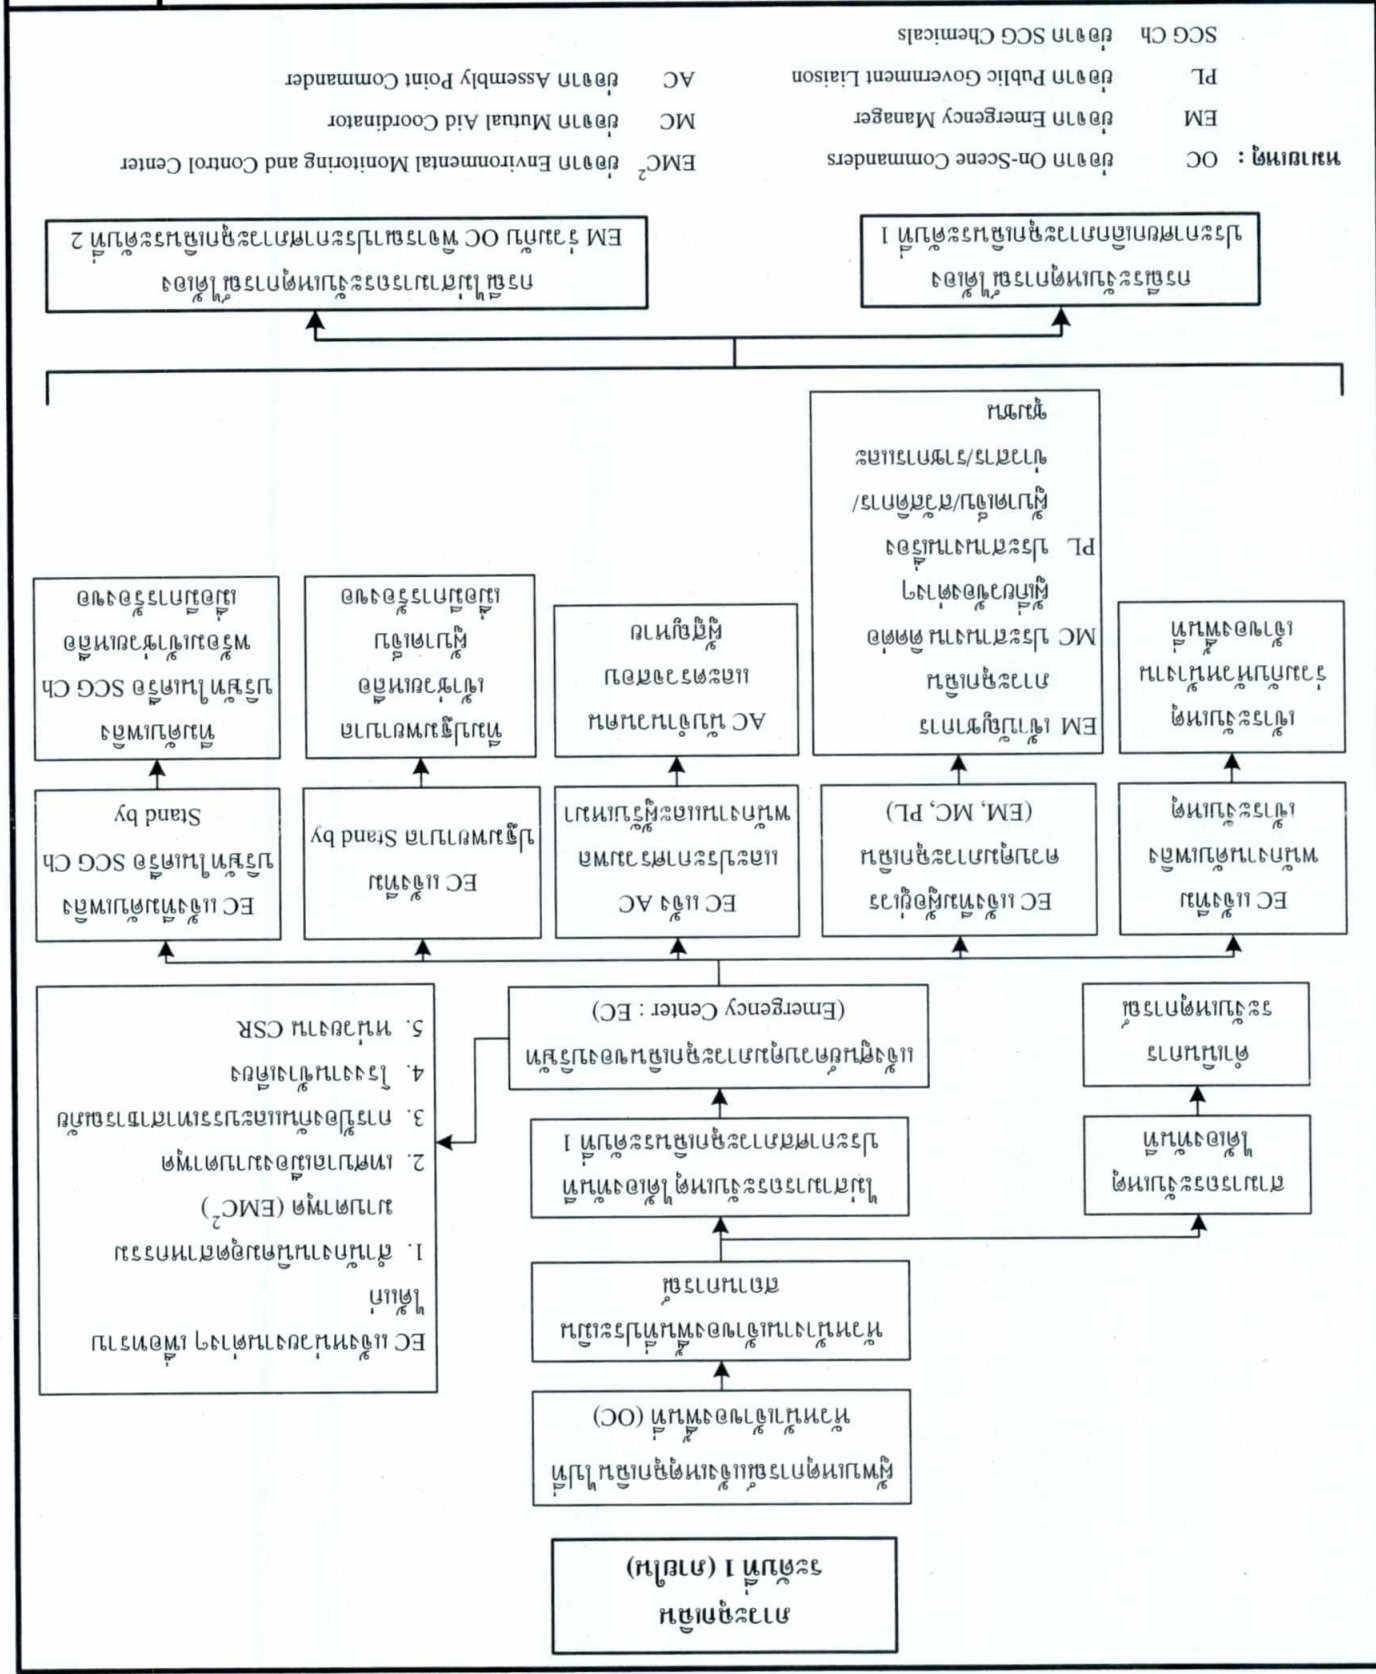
ภาวะฉุกเฉิน
ระดับที่ 1 (ภายใน)

ผู้พบเหตุการณ์แจ้งเหตุฉุกเฉินไปให้
หัวหน้าผู้ควบคุมที่เกิดเหตุ (OC)

หัวหน้าไปยังจุดที่เกิดเหตุเพื่อประเมิน
สถานการณ์

สามารถระงับเหตุ
ได้ทันที

ยกเลิกการ
ระงับเหตุการณ์

ไม่สามารถระงับเหตุได้ทันที
ประกาศภาวะฉุกเฉินระดับที่ 1

แจ้งศูนย์ควบคุมภาวะฉุกเฉินของบริษัท
(Emergency Center : EC)

EC แจ้งหน่วยงานต่างๆ เพื่อทราบ
ได้แก่
1. ศูนย์เฝ้าระวังติดตามตรวจสอบคุณภาพสิ่งแวดล้อม (EMC$^2$)
2. เทศบาลท้องถิ่นที่เกี่ยวข้อง
3. การนิคมอุตสาหกรรมแห่งประเทศไทย
4. โรงงานข้างเคียง
5. หน่วยงาน CSR

EC แจ้งถึง
พนักงานทั้งหมด
เข้าระงับเหตุ

เข้าระงับเหตุ
ร่วมกับพนักงาน
ที่เกี่ยวข้อง

EC แจ้งทีมผู้อำนวยการ
ควบคุมภาวะฉุกเฉิน
(EM, MC, PL)

EM เข้าสั่งการ
ภาวะฉุกเฉิน
MC ประสานงานติดต่อ
ขอความช่วยเหลือ
PL ประสานงานเรื่อง
ผู้บาดเจ็บ/เสียชีวิต/
ข่าวสาร/สาธารณะ
ชุมชน

EC แจ้ง AC
และประชาสัมพันธ์
พนักงานและผู้รับเหมา

AC นับจำนวน
และรายงาน
ผู้สูญหาย

EC แจ้งทีม
ปฐมพยาบาล Stand by

ทีมปฐมพยาบาล
เข้าช่วยเหลือ
ผู้บาดเจ็บ
เพื่อการรักษาต่อ

EC แจ้งทีมดับเพลิง
บริษัทในเครือ SCG Ch
Stand by

ทีมดับเพลิง
บริษัทในเครือ SCG Ch
พร้อมเข้าช่วยเหลือ
เพื่อการรักษาต่อ

กรณีระงับเหตุการณ์ได้แล้ว
ประกาศยกเลิกภาวะฉุกเฉินระดับที่ 1

กรณีไม่สามารถระงับเหตุการณ์ได้แล้ว
EM ร่วมกับ OC พิจารณาประกาศภาวะฉุกเฉินระดับที่ 2

หมายเหตุ : OC ย่อจาก On-Scene Commanders
EM ย่อจาก Emergency Manager
PL ย่อจาก Public Government Liaison
SCG Ch ย่อจาก SCG Chemicals
EMC$^2$ ย่อจาก Environmental Monitoring and Control Center
MC ย่อจาก Mutual Aid Coordinator
AC ย่อจาก Assembly Point Commander